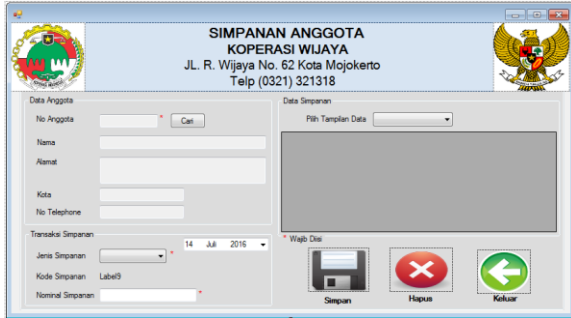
SIMPANAN ANGGOTA
KOPERASI WIJAYA
JL. R. Wijaya No. 62 Kota Mojokerto
Telp (0321) 321318

Data Anggota
No Anggota * Cari
Nama
Alamat
Kota
No Telephone

Transaksi Simpanan
14 Juli 2016
Jenis Simpanan *
Kode Simpanan Label9
Nominal Simpanan *

Data Simpanan
Pilih Tampilan Data

* Wajib Diisi

Simpan
Hapus
Keluar